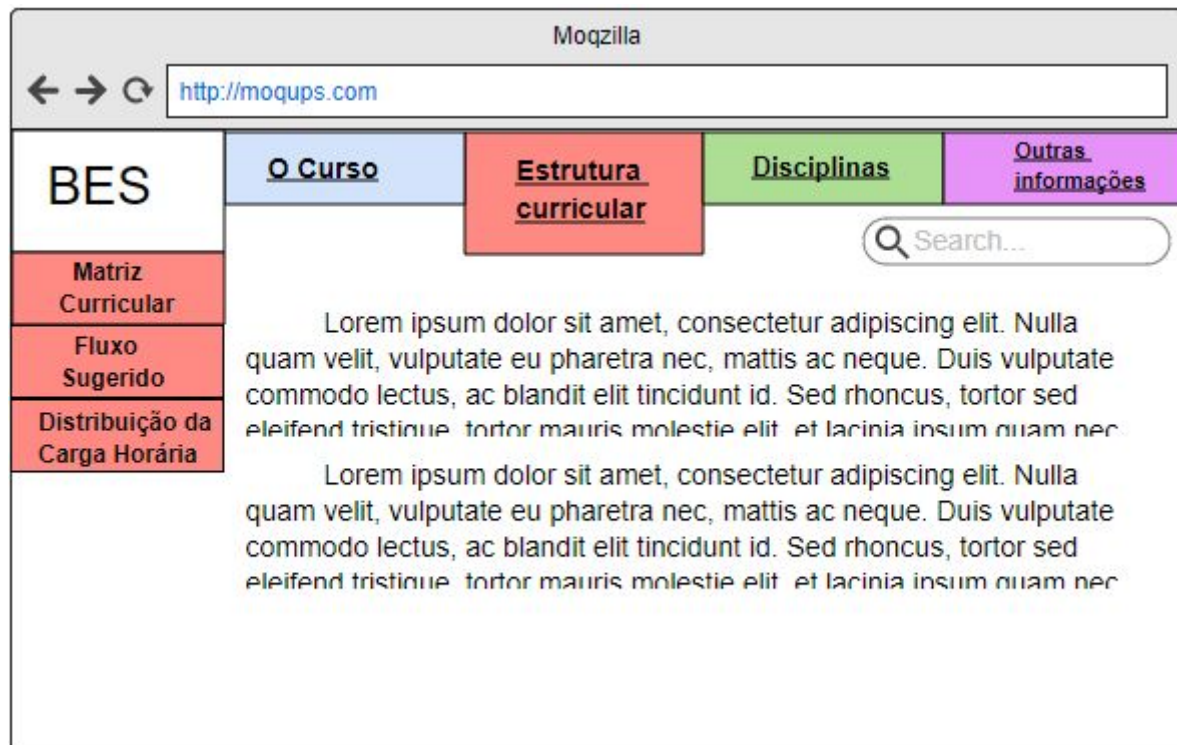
Moqzilla

http://moqups.com

BES

O Curso

Estrutura curricular

Disciplinas

Outras informações

Search...

Matriz Curricular

Fluxo Sugerido

Distribuição da Carga Horária

Lorem ipsum dolor sit amet, consectetur adipiscing elit. Nulla quam velit, vulputate eu pharetra nec, mattis ac neque. Duis vulputate commodo lectus, ac blandit elit tincidunt id. Sed rhoncus, tortor sed eleifend tristique, tortor mauris molestie elit, et lacinia ipsum quam nec

Lorem ipsum dolor sit amet, consectetur adipiscing elit. Nulla quam velit, vulputate eu pharetra nec, mattis ac neque. Duis vulputate commodo lectus, ac blandit elit tincidunt id. Sed rhoncus, tortor sed eleifend tristique, tortor mauris molestie elit, et lacinia ipsum quam nec